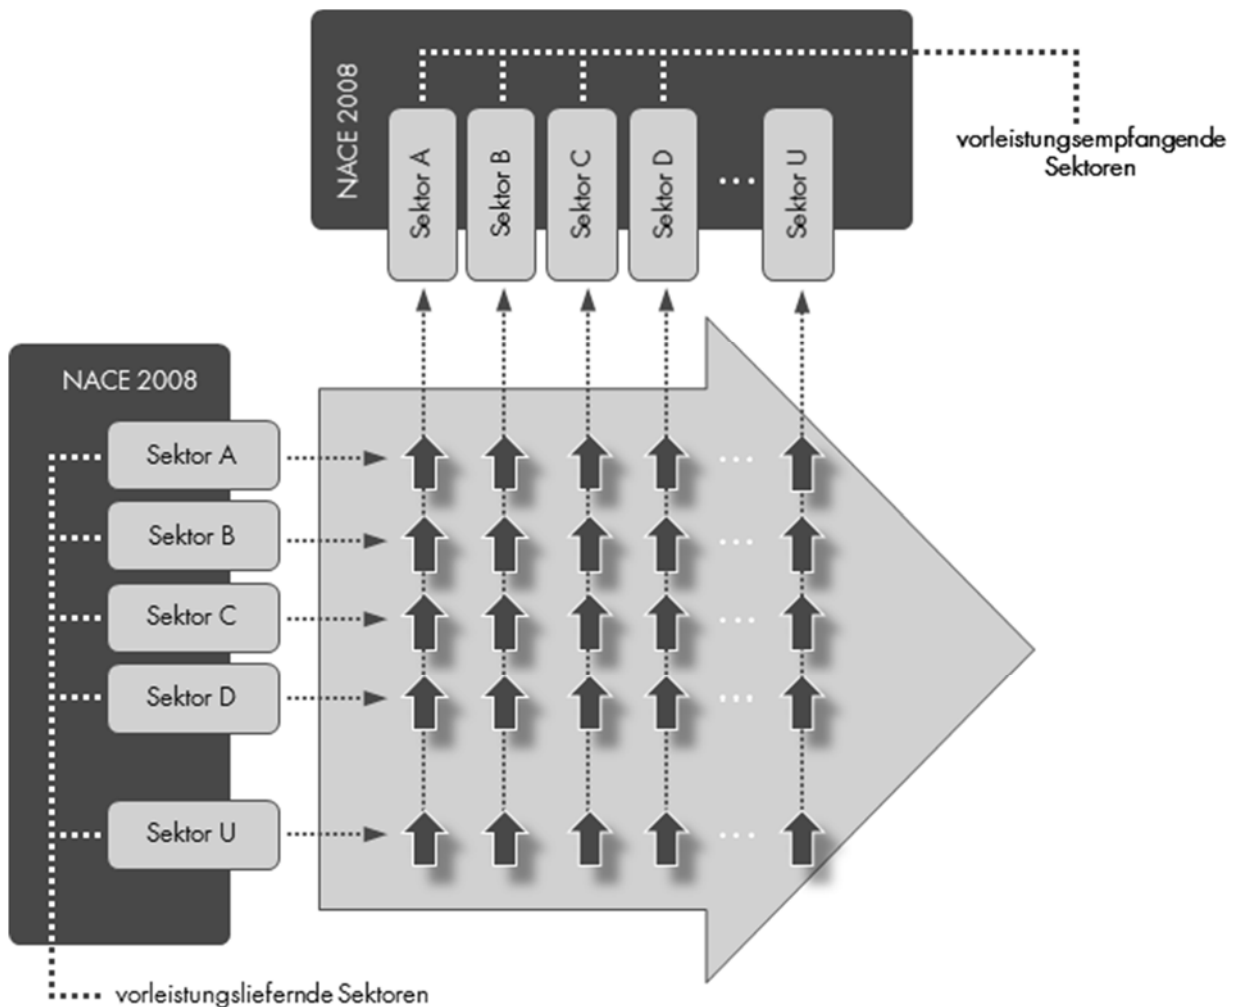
NACE 2008

Sektor A

Sektor B

Sektor C

Sektor D

...

Sektor U

vorleistungsempfangende Sektoren

NACE 2008

Sektor A

Sektor B

Sektor C

Sektor D

Sektor U

...

...

...

...

...

vorleistungsliefernde Sektoren